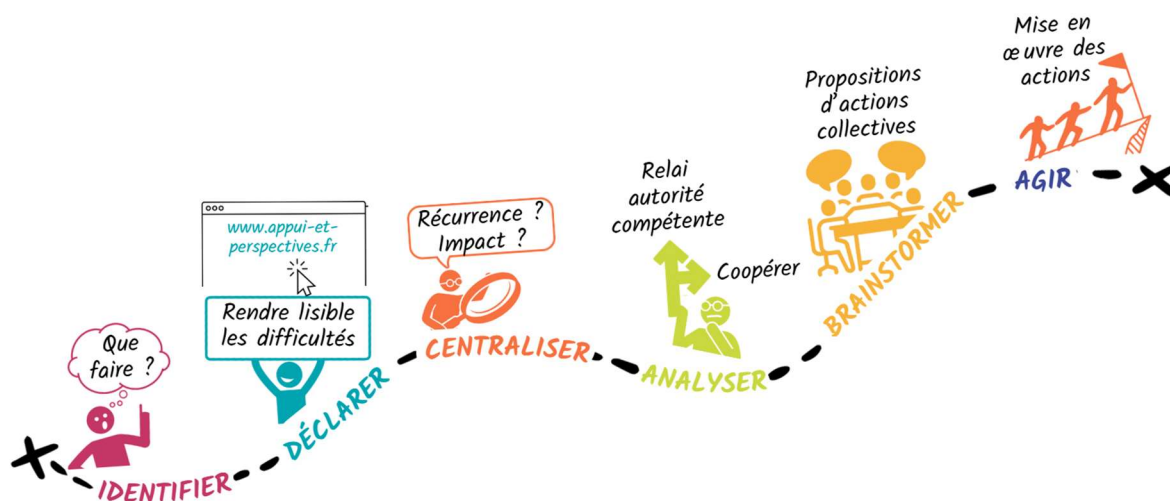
Que faire ?

IDENTIFIER

www.appui-et-perspectives.fr

Rendre lisible les difficultés

DÉCLARER

Récurrence ? Impact ?

CENTRALISER

Relai autorité compétente

Coopérer

ANALYSER

Propositions d'actions collectives

BRAINSTORMER

Mise en œuvre des actions

AGIR